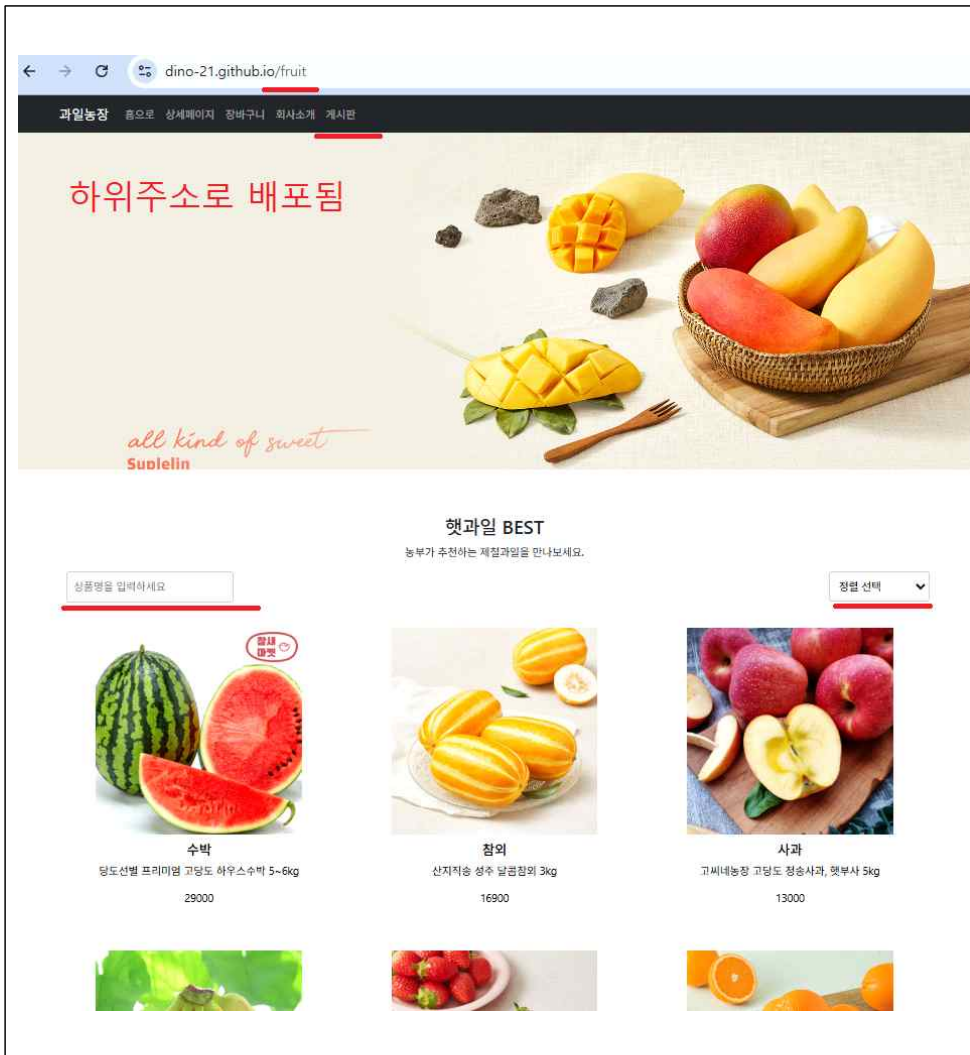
dino-21.github.io/fruit

과일농장 홈으로 상세페이지 장바구니 회사소개 게시판

하위주소로 배포됨

all kind of sweet
Suplelin

햇과일 BEST

농부가 추천하는 제철과일을 만나보세요.

상품명을 입력하세요

정렬 선택

참새마켓

수박
당도선별 프리미엄 고당도 하우스수박 5~6kg
29000

참외
산지직송 성주 달콤참외 3kg
16900

사과
고씨네농장 고당도 청송사과, 햇부사 5kg
13000